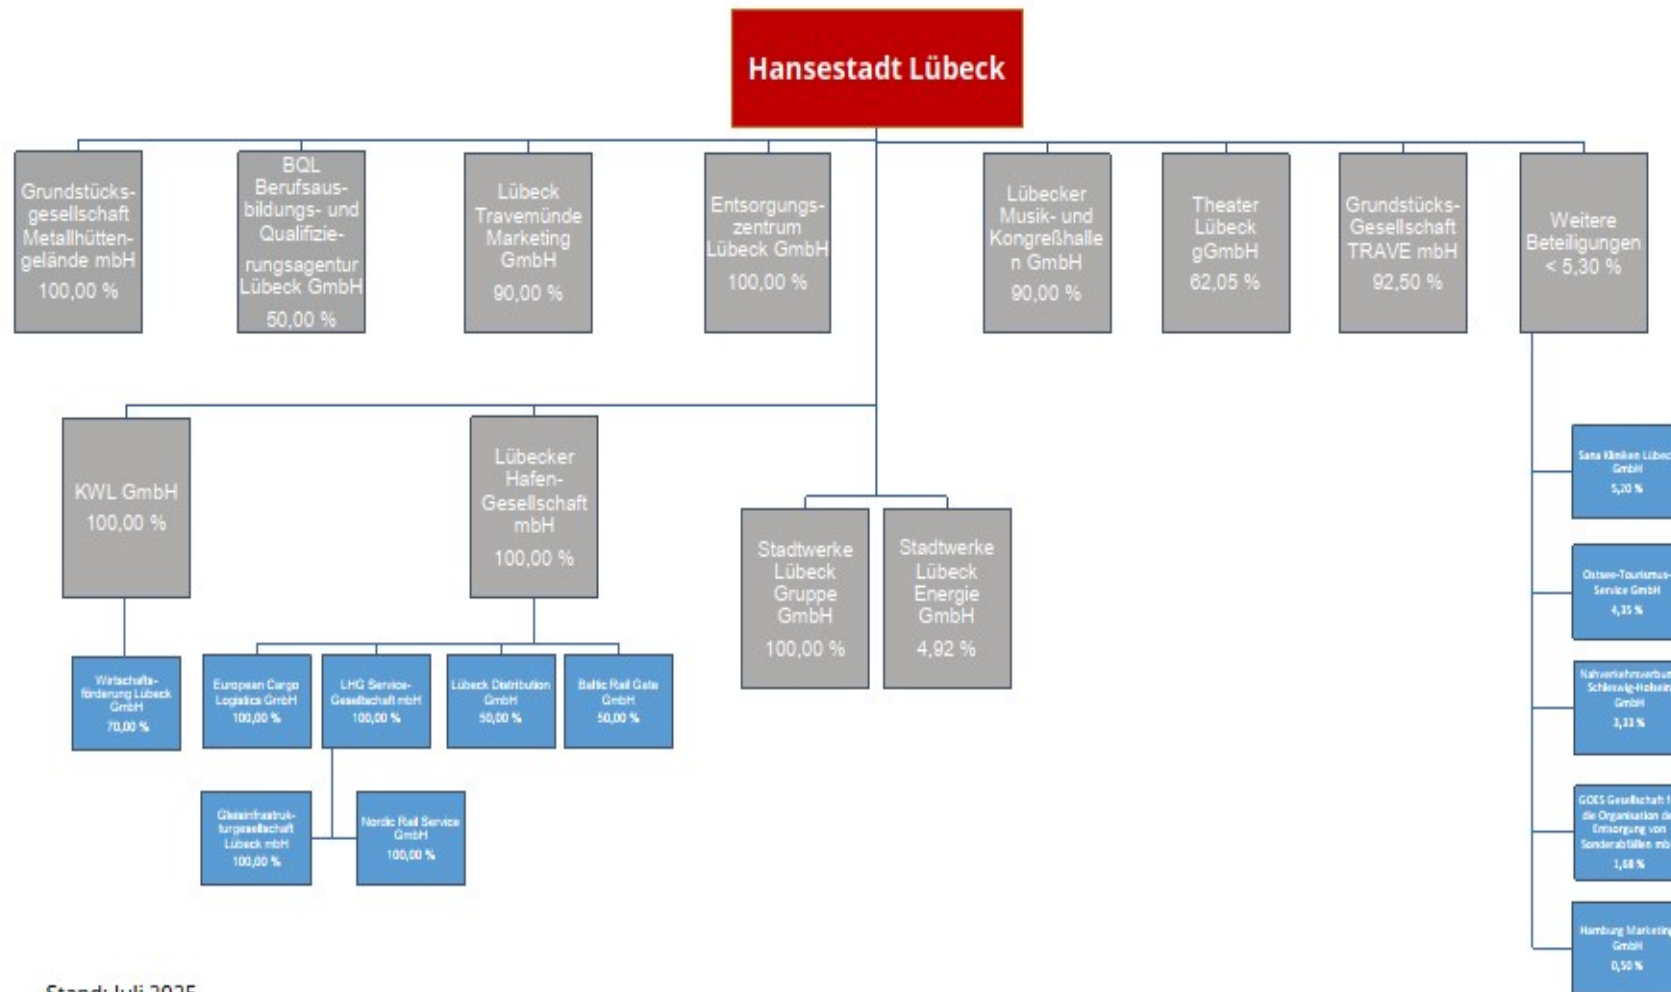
Hansestadt Lübeck

Grundstücksgesellschaft Metallhüttengelände mbH
100,00 %

BQL Berufsausbildungs- und Qualifizierungsagentur Lübeck GmbH
50,00 %

Lübeck Travemünde Marketing GmbH
90,00 %

Entsorgungszentrum Lübeck GmbH
100,00 %

Lübecker Musik- und Kongreßhallen GmbH
90,00 %

Theater Lübeck gGmbH
62,05 %

Grundstücks-Gesellschaft TRAVE mbH
92,50 %

Weitere Beteiligungen < 5,30 %

KWL GmbH
100,00 %

Lübecker Hafen-Gesellschaft mbH
100,00 %

Stadtwerke Lübeck Gruppe GmbH
100,00 %

Stadtwerke Lübeck Energie GmbH
4,92 %

Wirtschaftsförderung Lübeck GmbH
70,00 %

European Cargo Logistics GmbH
100,00 %

LHG Service-Gesellschaft mbH
100,00 %

Lübeck Distribution GmbH
50,00 %

Baltic Rail Gate GmbH
50,00 %

Gleisinfrastrukturgesellschaft Lübeck mbH
100,00 %

Nordic Rail Service GmbH
100,00 %

Sana Kliniken Lübec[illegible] GmbH
5,20 %

Ostsee-Tourismus-Service GmbH
4,35 %

Nahverkehrsverbun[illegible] Schleswig-Holstein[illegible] GmbH
3,33 %

GOES Gesellschaft f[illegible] die Organisation d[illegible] Entsorgung von Sonderabfällen mb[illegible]
1,68 %

Hamburg Marketing GmbH
0,50 %

Stand: Juli 2025